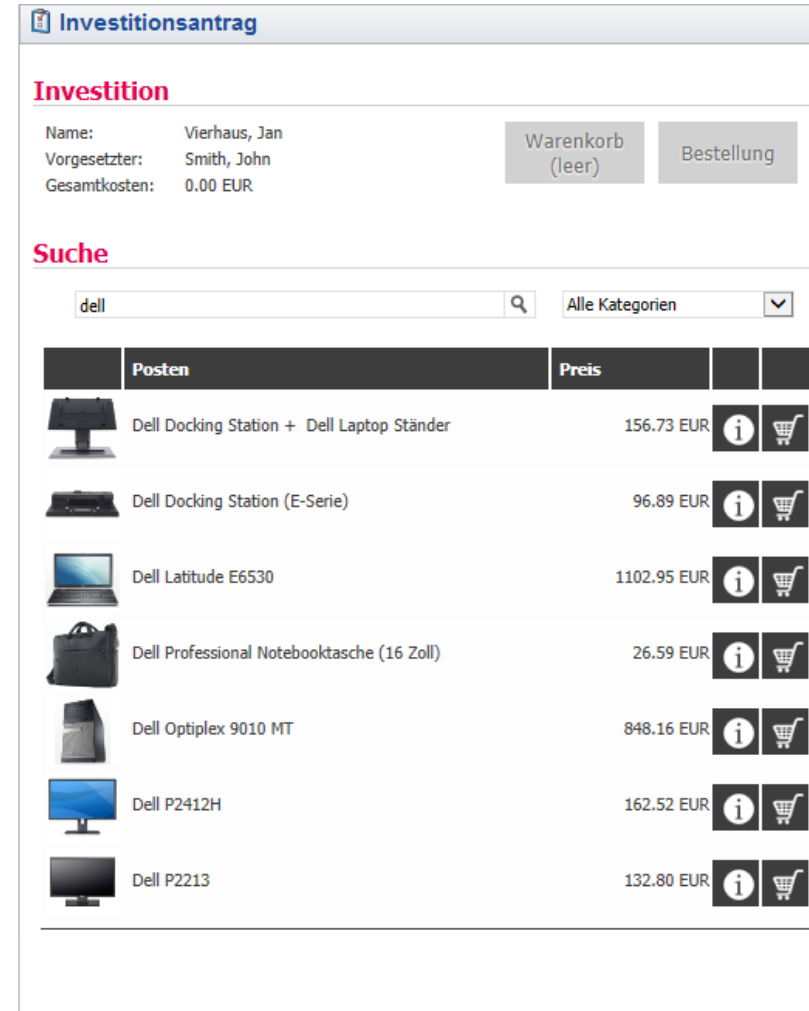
Investitionsantrag

Investition

Name: Vierhaus, Jan
Vorgesetzter: Smith, John
Gesamtkosten: 0.00 EUR

Warenkorb (leer)

Bestellung

Suche

dell

Alle Kategorien

| | Posten | Preis | | |
|---|---|---|---|---|
| | Dell Docking Station + Dell Laptop Ständer | 156.73 EUR | | |
| | Dell Docking Station (E-Serie) | 96.89 EUR | | |
| | Dell Latitude E6530 | 1102.95 EUR | | |
| | Dell Professional Notebooktasche (16 Zoll) | 26.59 EUR | | |
| | Dell Optiplex 9010 MT | 848.16 EUR | | |
| | Dell P2412H | 162.52 EUR | | |
| | Dell P2213 | 132.80 EUR | | |